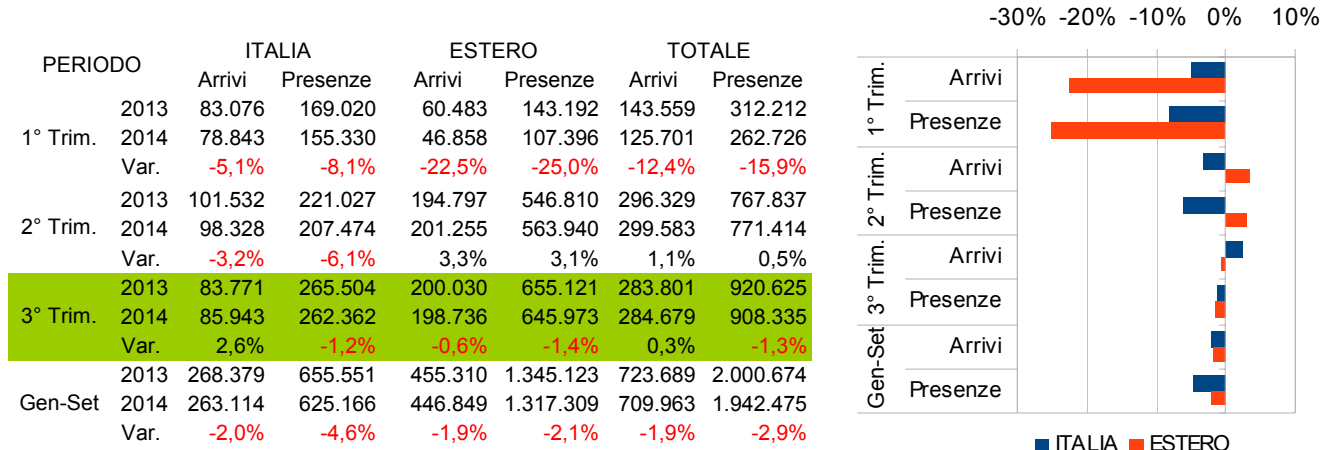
| PERIODO | | ITALIA Arrivi | ITALIA Presenze | ESTERO Arrivi | ESTERO Presenze | TOTALE Arrivi | TOTALE Presenze |
|---|---|---|---|---|---|---|---|
| 1° Trim. | 2013 | 83.076 | 169.020 | 60.483 | 143.192 | 143.559 | 312.212 |
| | 2014 | 78.843 | 155.330 | 46.858 | 107.396 | 125.701 | 262.726 |
| | Var. | -5,1% | -8,1% | -22,5% | -25,0% | -12,4% | -15,9% |
| 2° Trim. | 2013 | 101.532 | 221.027 | 194.797 | 546.810 | 296.329 | 767.837 |
| | 2014 | 98.328 | 207.474 | 201.255 | 563.940 | 299.583 | 771.414 |
| | Var. | -3,2% | -6,1% | 3,3% | 3,1% | 1,1% | 0,5% |
| 3° Trim. | 2013 | 83.771 | 265.504 | 200.030 | 655.121 | 283.801 | 920.625 |
| | 2014 | 85.943 | 262.362 | 198.736 | 645.973 | 284.679 | 908.335 |
| | Var. | 2,6% | -1,2% | -0,6% | -1,4% | 0,3% | -1,3% |
| Gen-Set | 2013 | 268.379 | 655.551 | 455.310 | 1.345.123 | 723.689 | 2.000.674 |
| | 2014 | 263.114 | 625.166 | 446.849 | 1.317.309 | 709.963 | 1.942.475 |
| | Var. | -2,0% | -4,6% | -1,9% | -2,1% | -1,9% | -2,9% |

-30% -20% -10% 0% 10%

1° Trim. Arrivi Presenze
2° Trim. Arrivi Presenze
3° Trim. Arrivi Presenze
Gen-Set Arrivi Presenze

ITALIA ESTERO